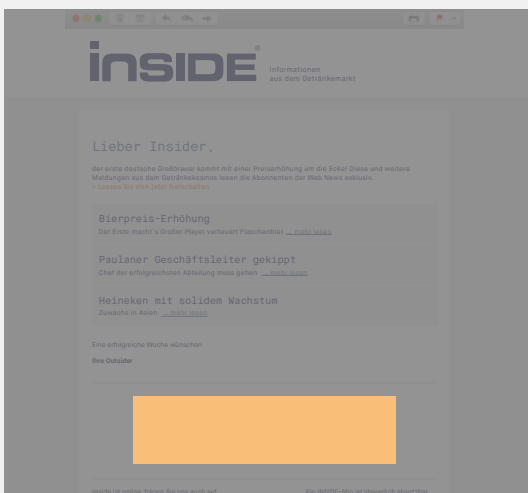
INSIDE®

Informationen aus dem Getränkemarkt

Lieber Insider,

der erste deutsche Großbrauer kommt mit einer Preiserhöhung um die Ecke! Diese und weitere Meldungen aus dem Getränkebusiness lesen die Abonnenten der Web News exklusiv.

> Lassen Sie sich jetzt freischalten

Bierpreis-Erhöhung

Der Erste macht´s Großer Player verteuert Flaschenbier ... mehr lesen

Paulaner Geschäftsleiter gekippt

Chef der erfolgreichsten Abteilung muss gehen ... mehr lesen

Heineken mit solidem Wachstum

Zuwachs in Asien ... mehr lesen

Eine erfolgreiche Woche wünschen

Ihre Outsider

Inside ist online Folgen Sie uns auch auf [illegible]

Ein INSIDE-Abo ist sinnvoll, denn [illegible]